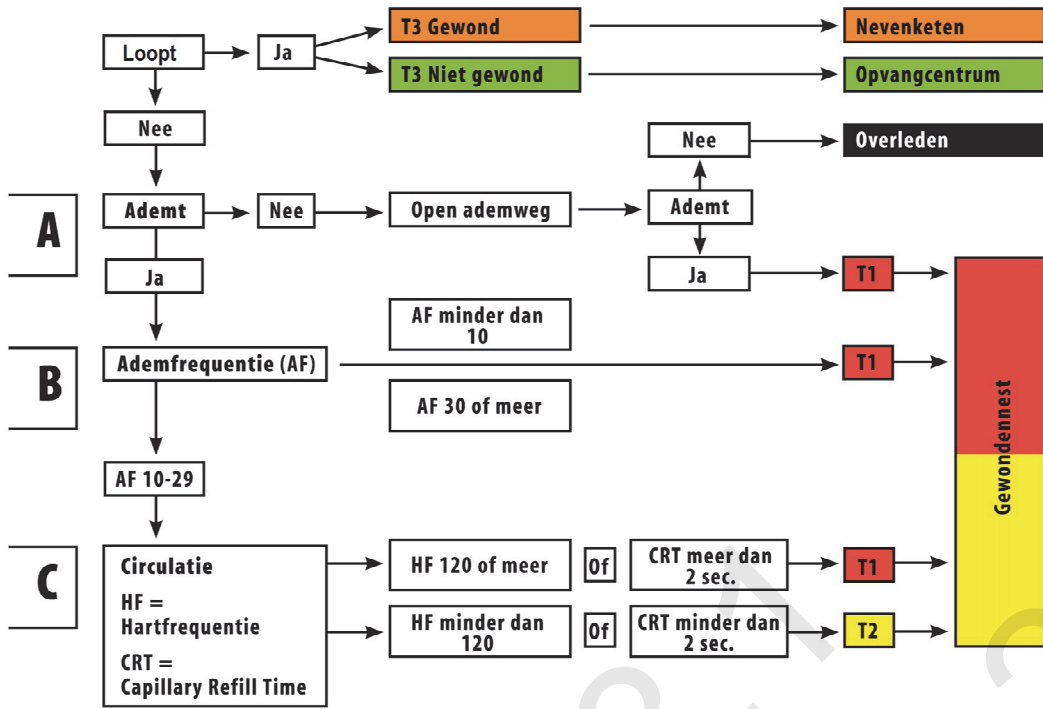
Loopt
Ja
T3 Gewond
Nevenketen
T3 Niet gewond
Opvangcentrum
Nee
Nee
Overleden
A
Ademt
Nee
Open ademweg
Ademt
Ja
Ja
T1
AF minder dan 10
B
Ademfrequentie (AF)
T1
AF 30 of meer
Gewondennest
AF 10-29
C
Circulatie
HF = Hartfrequentie
CRT = Capillary Refill Time
HF 120 of meer
Of
CRT meer dan 2 sec.
T1
HF minder dan 120
Of
CRT minder dan 2 sec.
T2